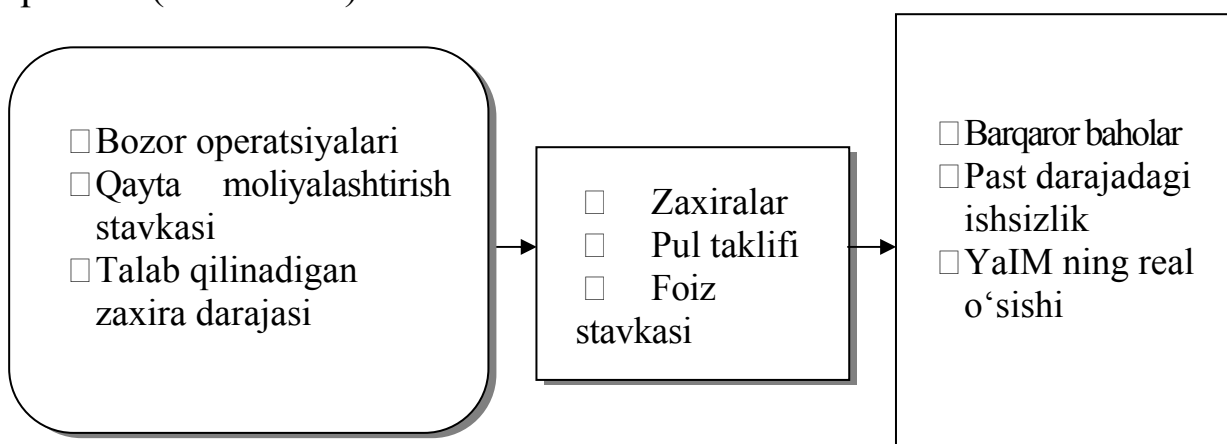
□Bozor operatsiyalari
□Qayta moliyalashtirish stavkasi
□Talab qilinadigan zaxira darajasi

□ Zaxiralar
□ Pul taklifi
□ Foiz stavkasi

□Barqaror baholar
□Past darajadagi ishsizlik
□YaIM ning real o‘sishi